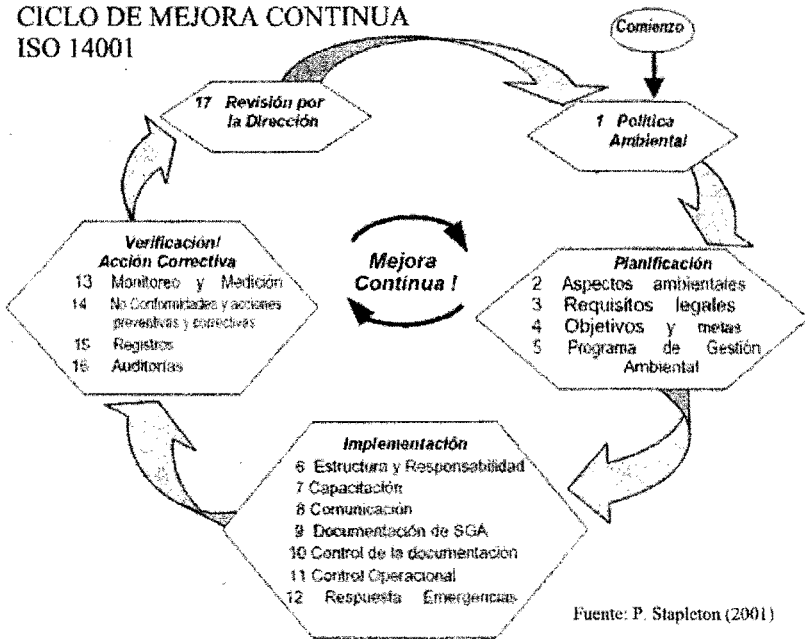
CICLO DE MEJORA CONTINUA
ISO 14001

Comienzo

17 Revisión por la Dirección

1 Política Ambiental

Mejora Continua !

Verificación/ Acción Correctiva
13 Monitoreo y Medición
14 No Conformidades y acciones preventivas y correctivas
15 Registros
16 Auditorías

Planificación
2 Aspectos ambientales
3 Requisitos legales
4 Objetivos y metas
5 Programa de Gestión Ambiental

Implementación
6 Estructura y Responsabilidad
7 Capacitación
8 Comunicación
9 Documentación de SGA
10 Control de la documentación
11 Control Operacional
12 Respuesta Emergencias

Fuente: P. Stapleton (2001)